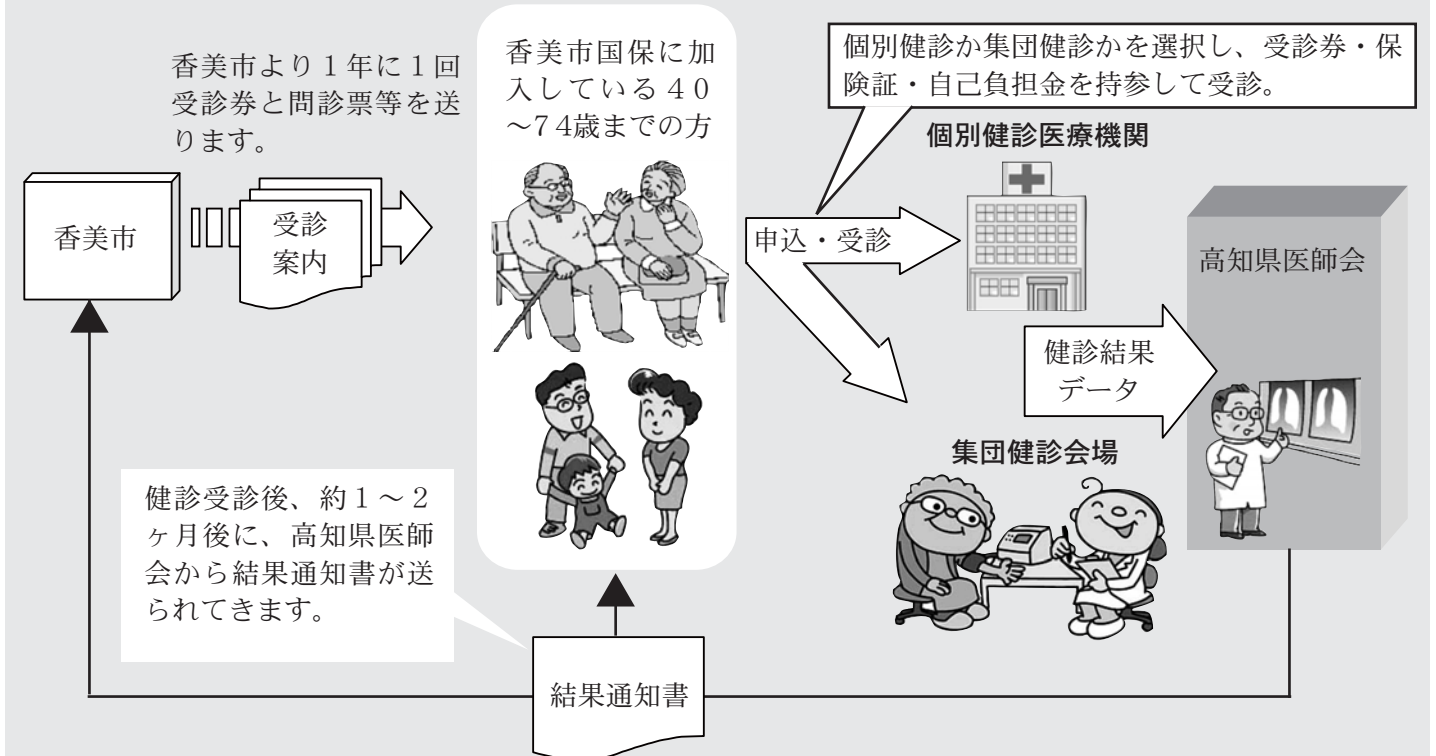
香美市より１年に１回受診券と問診票等を送ります。

香美市国保に加入している４０～74歳までの方

個別健診か集団健診かを選択し、受診券・保険証・自己負担金を持参して受診。

個別健診医療機関

香美市

受診案内

申込・受診

高知県医師会

健診結果データ

集団健診会場

健診受診後、約１～２ヶ月後に、高知県医師会から結果通知書が送られてきます。

結果通知書